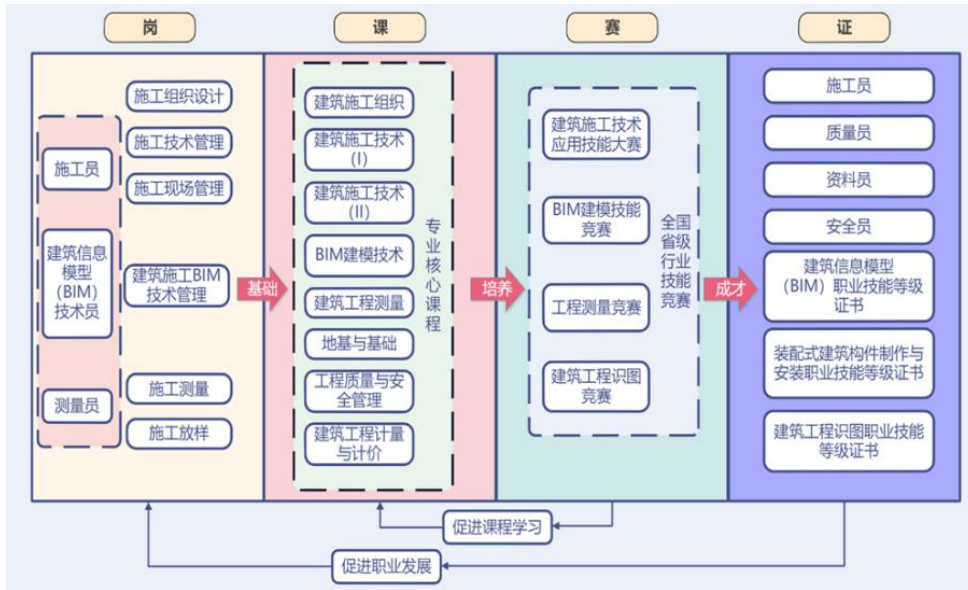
岗

施工员

建筑信息模型（BIM）技术员

测量员

施工组织设计

施工技术管理

施工现场管理

建筑施工BIM技术管理

施工测量

施工放样

基础

课

建筑施工组织

建筑施工技术（I）

建筑施工技术（II）

BIM建模技术

建筑工程测量

地基与基础

工程质量与安全管理

建筑工程计量与计价

专业核心课程

培养

赛

建筑施工技术应用技能大赛

BIM建模技能竞赛

工程测量竞赛

建筑工程识图竞赛

全国省级行业技能竞赛

成才

证

施工员

质量员

资料员

安全员

建筑信息模型（BIM）职业技能等级证书

装配式建筑构件制作与安装职业技能等级证书

建筑工程识图职业技能等级证书

促进课程学习

促进职业发展